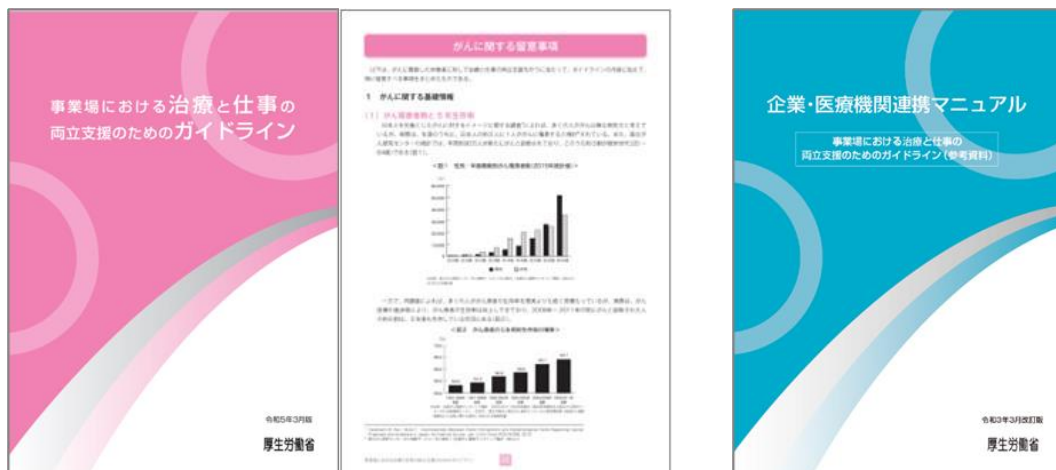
事業場における治療と仕事の両立支援のためのガイドライン

令和5年3月版

厚生労働省

がんに関する留意事項

1 がんに関する基礎情報

(1) がん罹患者数と5年生存率

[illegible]

企業・医療機関連携マニュアル

事業場における治療と仕事の両立支援のためのガイドライン（参考資料）

令和3年3月改訂版

厚生労働省